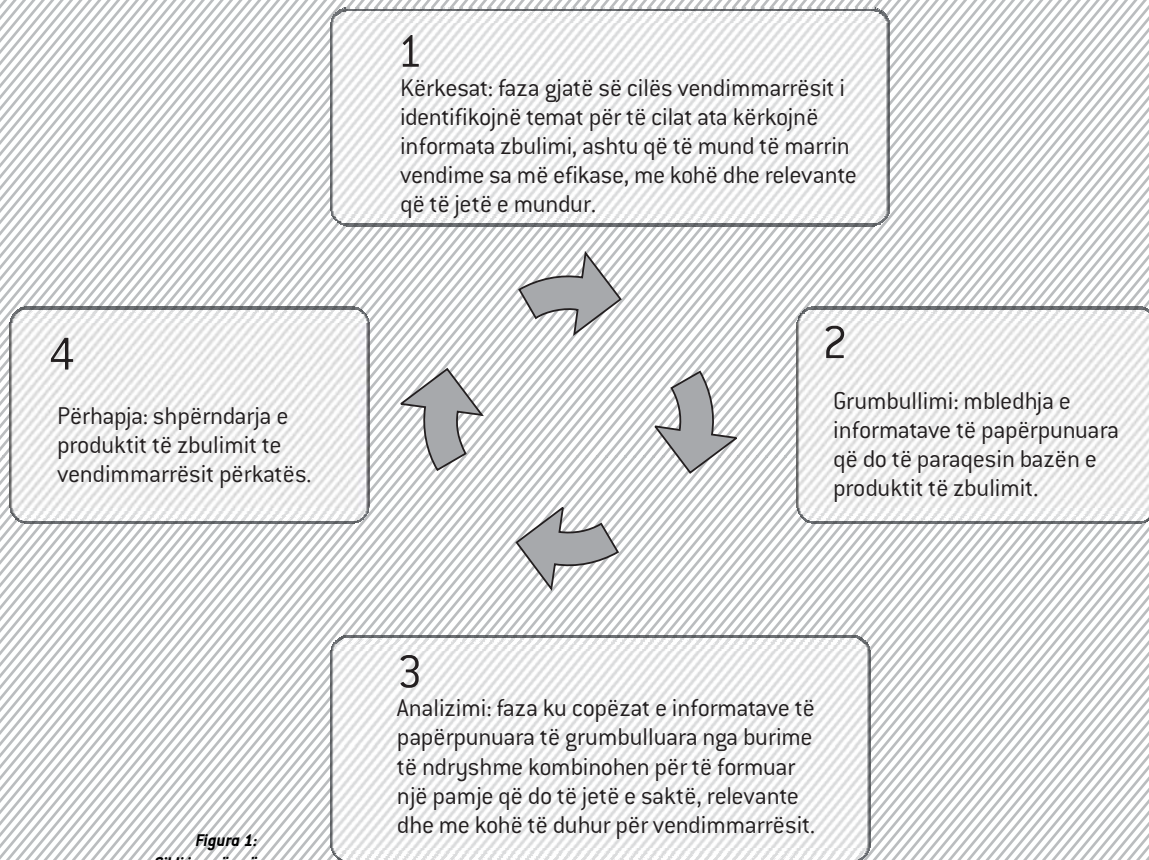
1
Kërkesat: faza gjatë së cilës vendimmarrësit i identifikojnë temat për të cilat ata kërkojnë informata zbulimi, ashtu që të mund të marrin vendime sa më efikase, me kohë dhe relevante që të jetë e mundur.

4
Përhapja: shpërndarja e produktit të zbulimit te vendimmarrësit përkatës.

2
Grumbullimi: mbledhja e informatave të papërpunuara që do të paraqesin bazën e produktit të zbulimit.

3
Analizimi: faza ku copëzat e informatave të papërpunuara të grumbulluara nga burime të ndryshme kombinohen për të formuar një pamje që do të jetë e saktë, relevante dhe me kohë të duhur për vendimmarrësit.

Figura 1:
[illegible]